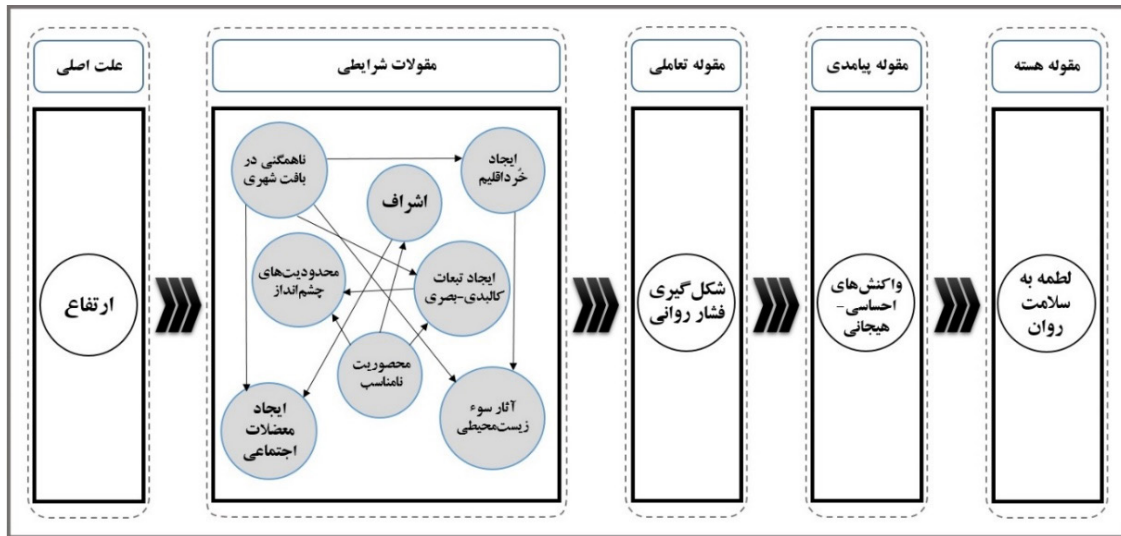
علت اصلی

ارتفاع

مقولات شرایطی

ناهمگنی در بافت شهری

ایجاد خُرداقلیم

اشراف

محدودیت‌های چشم‌انداز

ایجاد تبعات کالبدی-بصری

محصوریت نامناسب

ایجاد معضلات اجتماعی

آثار سوء زیست‌محیطی

مقوله تعاملی

شکل‌گیری فشار روانی

مقوله پیامدی

واکنش‌های احساسی-هیجانی

مقوله هسته

لطمه به سلامت روان